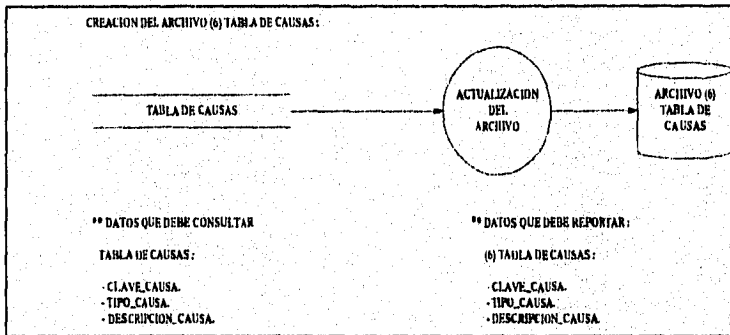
CREACION DEL ARCHIVO (6) TABLA DE CAUSAS:

TABLA DE CAUSAS

ACTUALIZACION DEL ARCHIVO

ARCHIVO (6) TABLA DE CAUSAS

** DATOS QUE DEBE CONSULTAR

TABLA DE CAUSAS:

- CLAVE_CAUSA.
- TIPO_CAUSA.
- DESCRIPCION_CAUSA.

** DATOS QUE DEBE REPORTAR:

(6) TABLA DE CAUSAS:

- CLAVE_CAUSA.
- TIPO_CAUSA.
- DESCRIPCION_CAUSA.